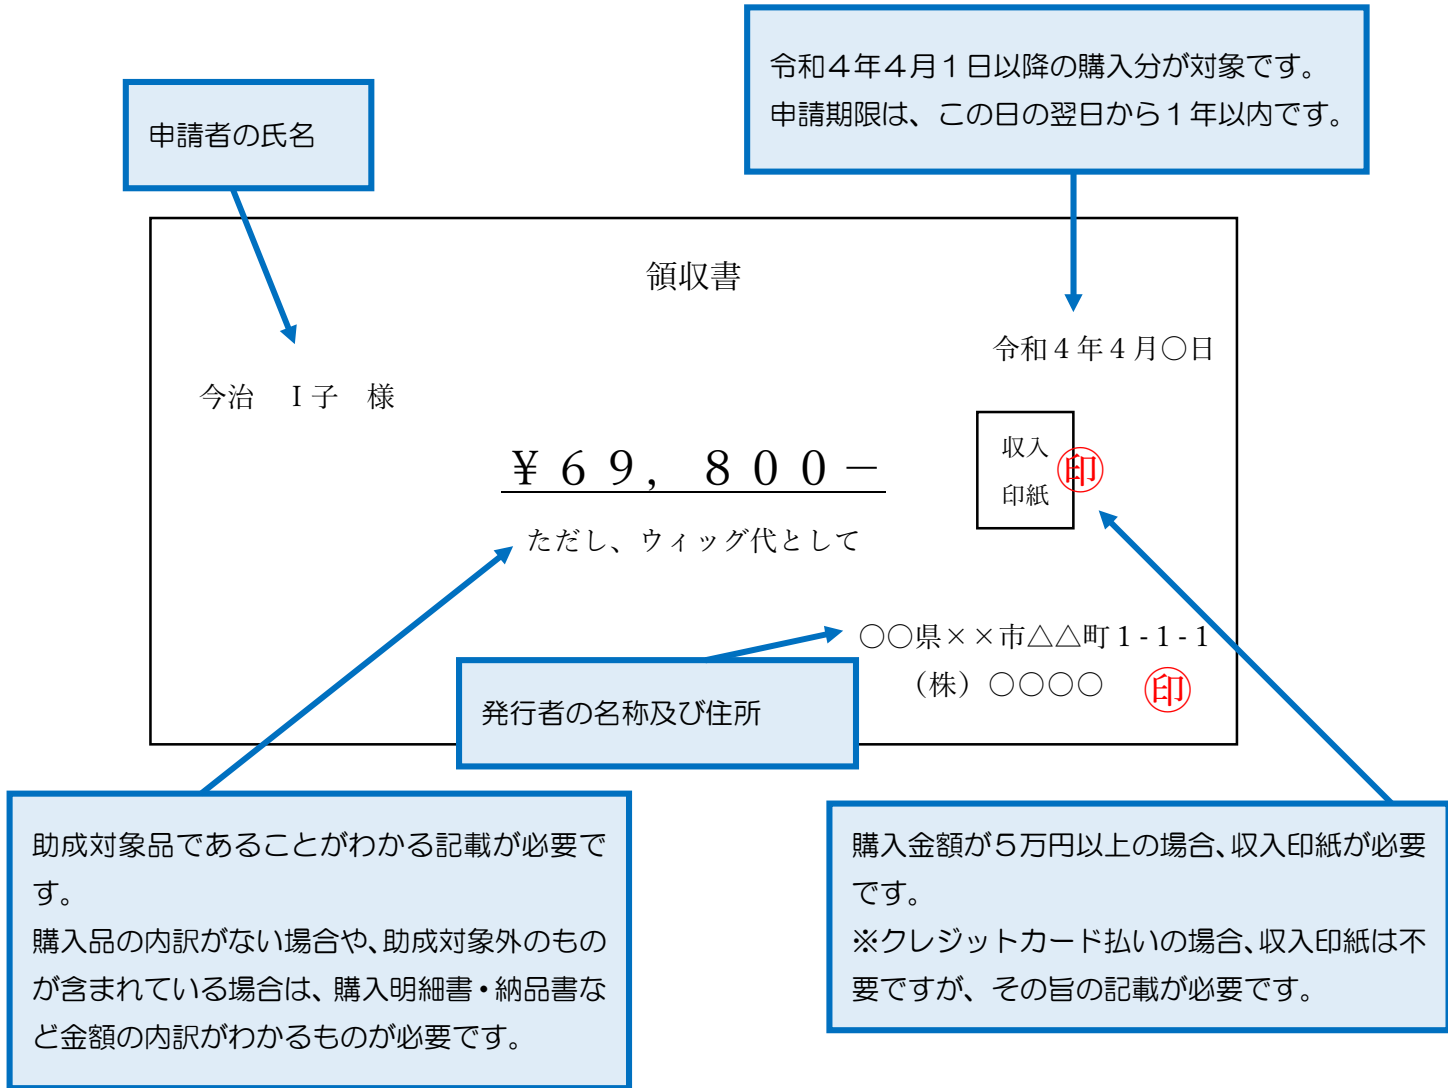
令和４年４月１日以降の購入分が対象です。
申請期限は、この日の翌日から１年以内です。

申請者の氏名

領収書

令和４年４月○日

今治　Ｉ子　様

収入
印紙

印

¥６９，８００－

ただし、ウィッグ代として

○○県××市△△町１-１-１
（株）○○○○

印

発行者の名称及び住所

助成対象品であることがわかる記載が必要です。
購入品の内訳がない場合や、助成対象外のものが含まれている場合は、購入明細書・納品書など金額の内訳がわかるものが必要です。

購入金額が５万円以上の場合、収入印紙が必要です。
※クレジットカード払いの場合、収入印紙は不要ですが、その旨の記載が必要です。